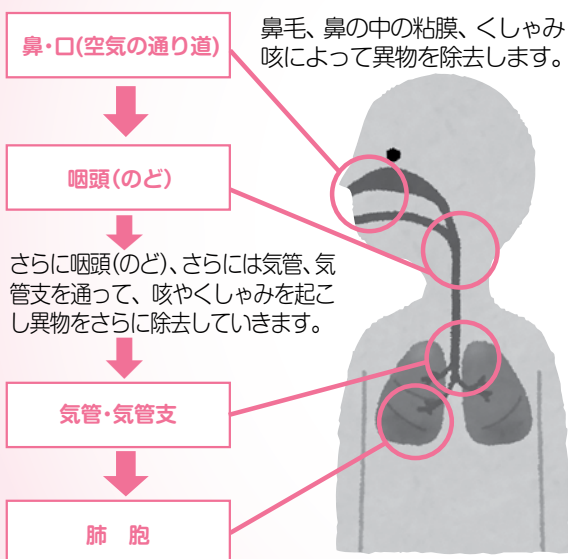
鼻・口(空気の通り道)

鼻毛、鼻の中の粘膜、くしゃみ咳によって異物を除去します。

咽頭(のど)

さらに咽頭(のど)、さらには気管、気管支を通って、咳やくしゃみを起こし異物をさらに除去していきます。

気管・気管支

肺　胞